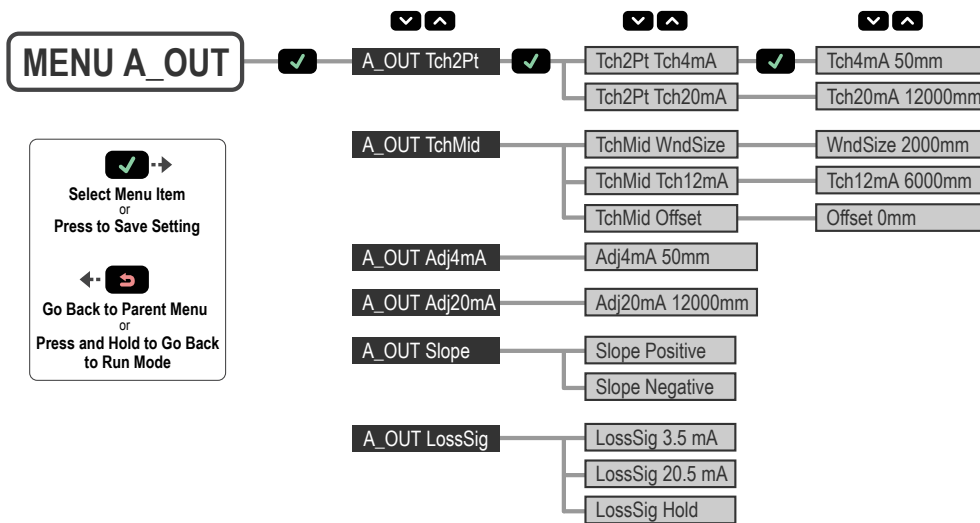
MENU A_OUT

A_OUT Tch2Pt
Tch2Pt Tch4mA
Tch4mA 50mm
Tch2Pt Tch20mA
Tch20mA 12000mm

A_OUT TchMid
TchMid WndSize
WndSize 2000mm
TchMid Tch12mA
Tch12mA 6000mm
TchMid Offset
Offset 0mm

A_OUT Adj4mA
Adj4mA 50mm

A_OUT Adj20mA
Adj20mA 12000mm

A_OUT Slope
Slope Positive
Slope Negative

A_OUT LossSig
LossSig 3.5 mA
LossSig 20.5 mA
LossSig Hold

Select Menu Item
or
Press to Save Setting

Go Back to Parent Menu
or
Press and Hold to Go Back to Run Mode